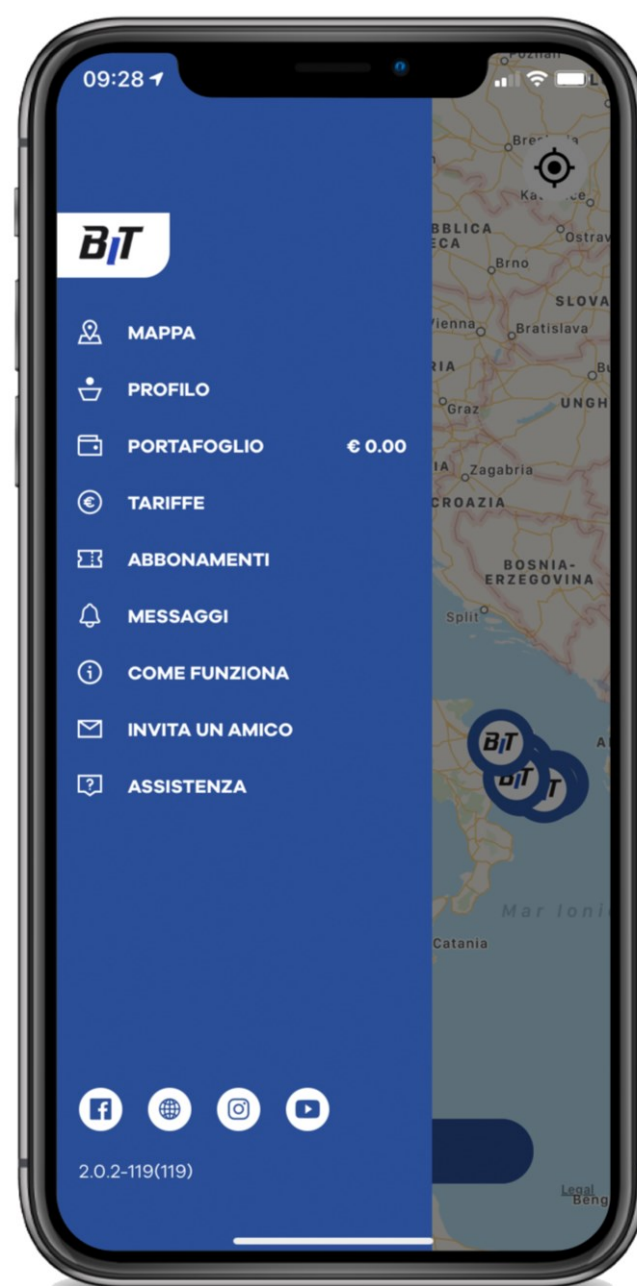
09:28

BIT

MAPPA

PROFILO

PORTAFOGLIO € 0.00

TARIFFE

ABBONAMENTI

MESSAGGI

COME FUNZIONA

INVITA UN AMICO

ASSISTENZA

2.0.2-119(119)

Bre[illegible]

Ka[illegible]ce

BBLICA
ECA

Ostrav

Brno

SLOVA

Vienna

Bratislava

RIA

Bu

Graz

UNGH

IA

Zagabria

CROAZIA

BOSNIA-
ERZEGOVINA

Split

BIT

BIT

T

A

Mar Ioni

Catania

Legal
Beng